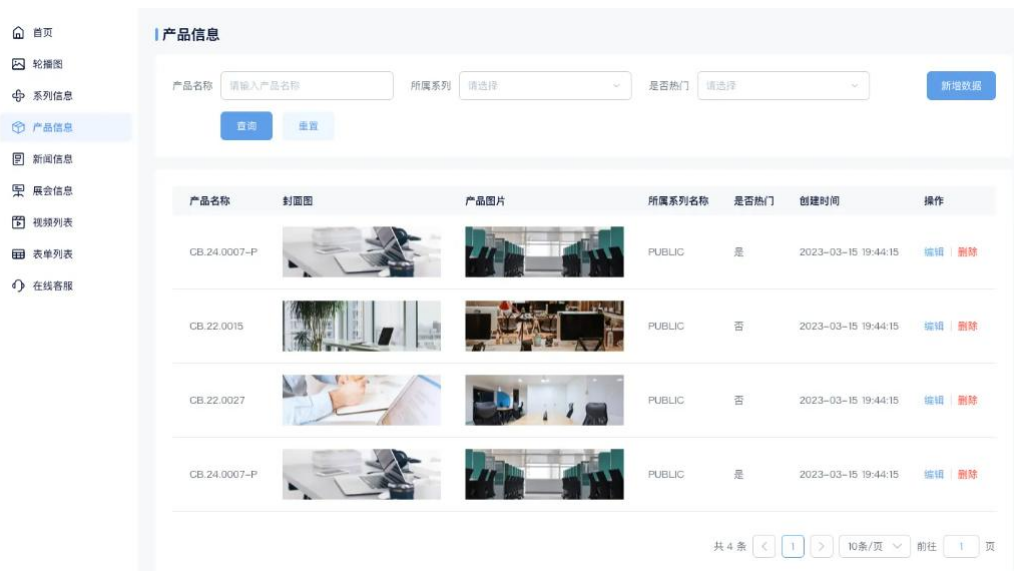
首页
轮播图
系列信息
产品信息
新闻信息
展会信息
视频列表
表单列表
在线客服

产品信息

产品名称 请输入产品名称 所属系列 请选择 是否热门 请选择 新增数据

查询 重置

| 产品名称 | 封面图 | 产品图片 | 所属系列名称 | 是否热门 | 创建时间 | 操作 |
|---|---|---|---|---|---|---|
| CB.24.0007-P | | | PUBLIC | 是 | 2023-03-15 19:44:15 | 编辑 \| 删除 |
| CB.22.0015 | | | PUBLIC | 否 | 2023-03-15 19:44:15 | 编辑 \| 删除 |
| CB.22.0027 | | | PUBLIC | 否 | 2023-03-15 19:44:15 | 编辑 \| 删除 |
| CB.24.0007-P | | | PUBLIC | 是 | 2023-03-15 19:44:15 | 编辑 \| 删除 |

共 4 条 < 1 > 10条/页 前往 1 页